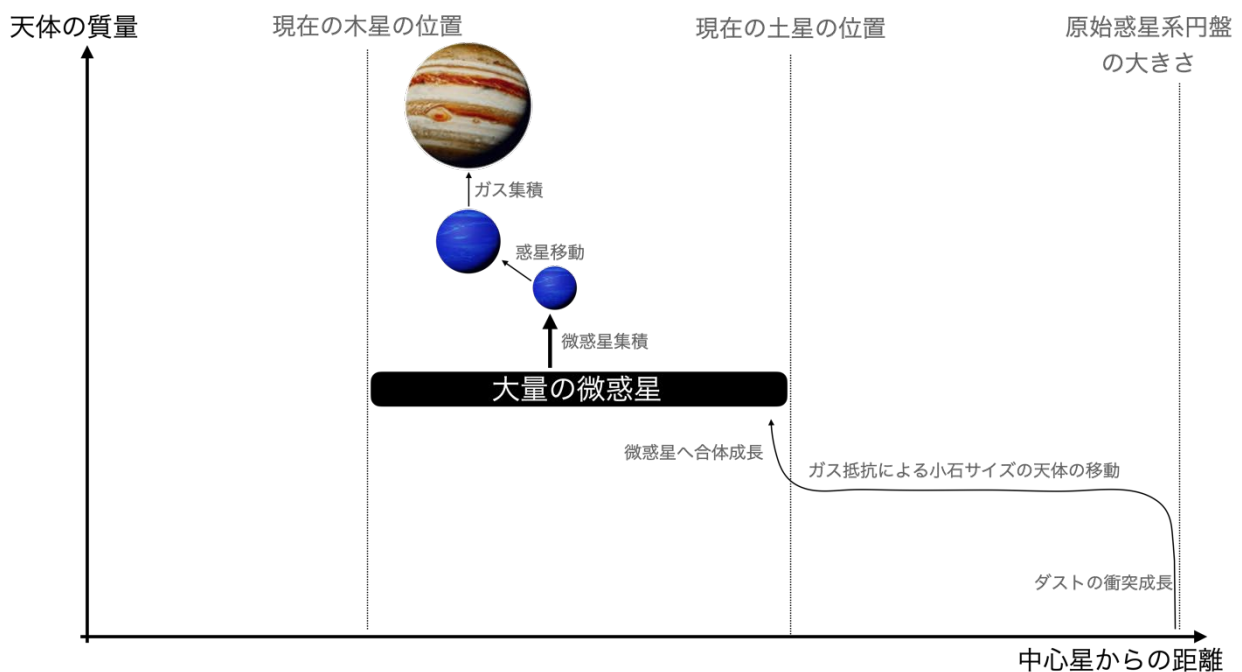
天体の質量

現在の木星の位置

現在の土星の位置

原始惑星系円盤の大きさ

ガス集積

惑星移動

微惑星集積

大量の微惑星

微惑星へ合体成長

ガス抵抗による小石サイズの天体の移動

ダストの衝突成長

中心星からの距離